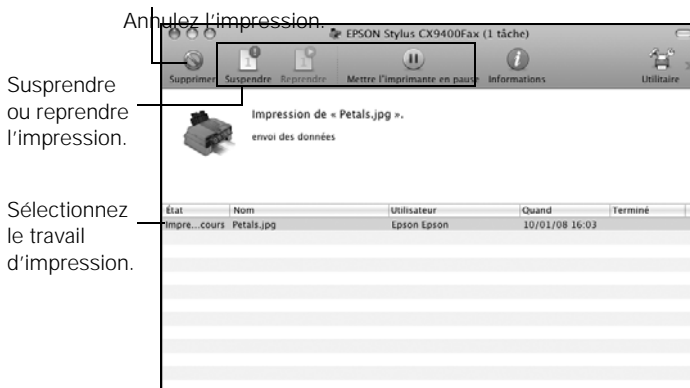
Annulez l'impression.

Suspendre ou reprendre l'impression.

Sélectionnez le travail d'impression.

EPSON Stylus CX9400Fax (1 tâche)

Supprimer Suspendre Reprendre Mettre l'imprimante en pause Informations Utilitaire

Impression de « Petals.jpg ».
envoi des données

| État | Nom | Utilisateur | Quand | Terminé |
|---|---|---|---|---|
| Impre...cours | Petals.jpg | Epson Epson | 10/01/08 16:03 | |